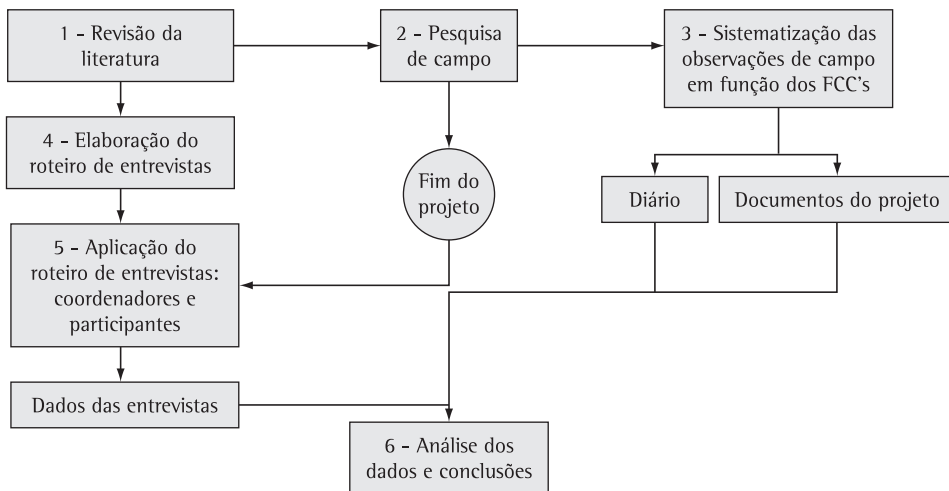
1 - Revisão da literatura

2 - Pesquisa de campo

3 - Sistematização das observações de campo em função dos FCC's

4 - Elaboração do roteiro de entrevistas

Fim do projeto

Diário

Documentos do projeto

5 - Aplicação do roteiro de entrevistas: coordenadores e participantes

Dados das entrevistas

6 - Análise dos dados e conclusões